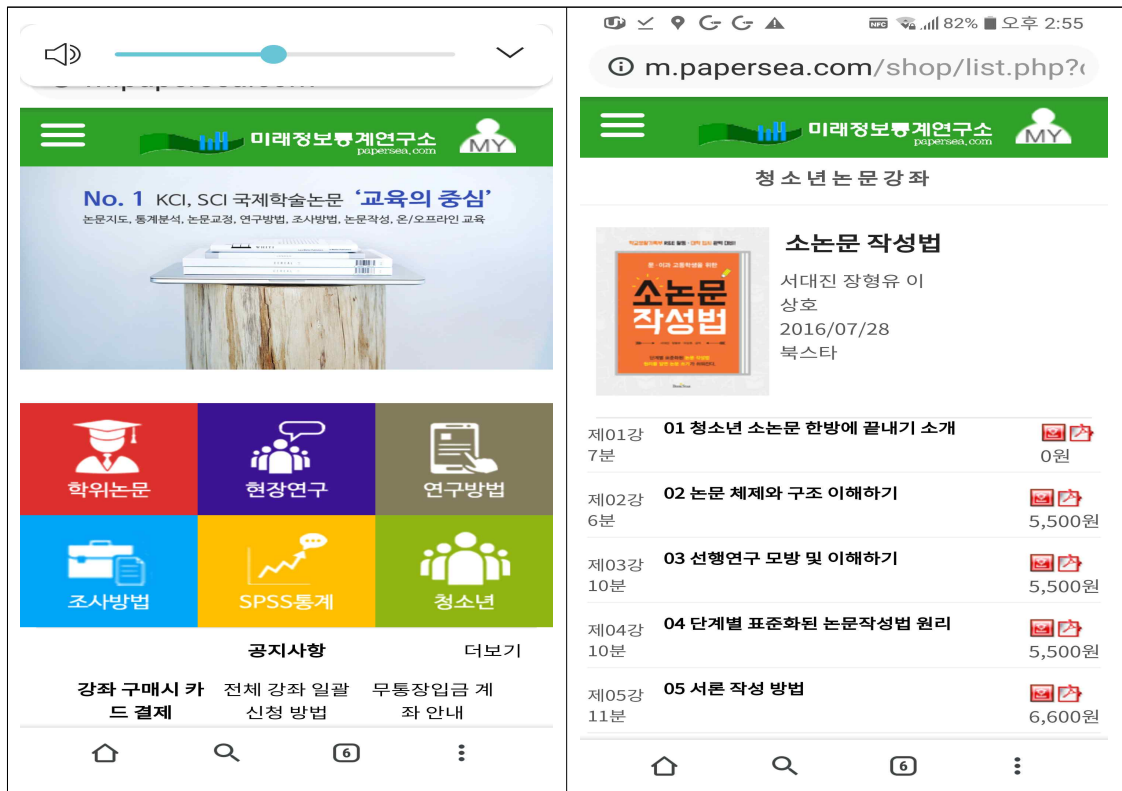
미래정보통계연구소
papersea.com
MY

No. 1 KCI, SCI 국제학술논문 '교육의 중심'
논문지도, 통계분석, 논문교정, 연구방법, 조사방법, 논문작성, 온/오프라인 교육

학위논문
현장연구
연구방법
조사방법
SPSS통계
청소년

공지사항
더보기

강좌 구매시 카드 결제
전체 강좌 일괄 신청 방법
무통장입금 계좌 안내

6

82% 오후 2:55
m.papersea.com/shop/list.php?c

미래정보통계연구소
papersea.com
MY

청소년논문강좌

중·고등학생을 위한
소논문 작성법

소논문 작성법
서대진 장형유 이상호
2016/07/28
북스타

제01강 7분
01 청소년 소논문 한방에 끝내기 소개
0원

제02강 6분
02 논문 체제와 구조 이해하기
5,500원

제03강 10분
03 선행연구 모방 및 이해하기
5,500원

제04강 10분
04 단계별 표준화된 논문작성법 원리
5,500원

제05강 11분
05 서론 작성 방법
6,600원

6